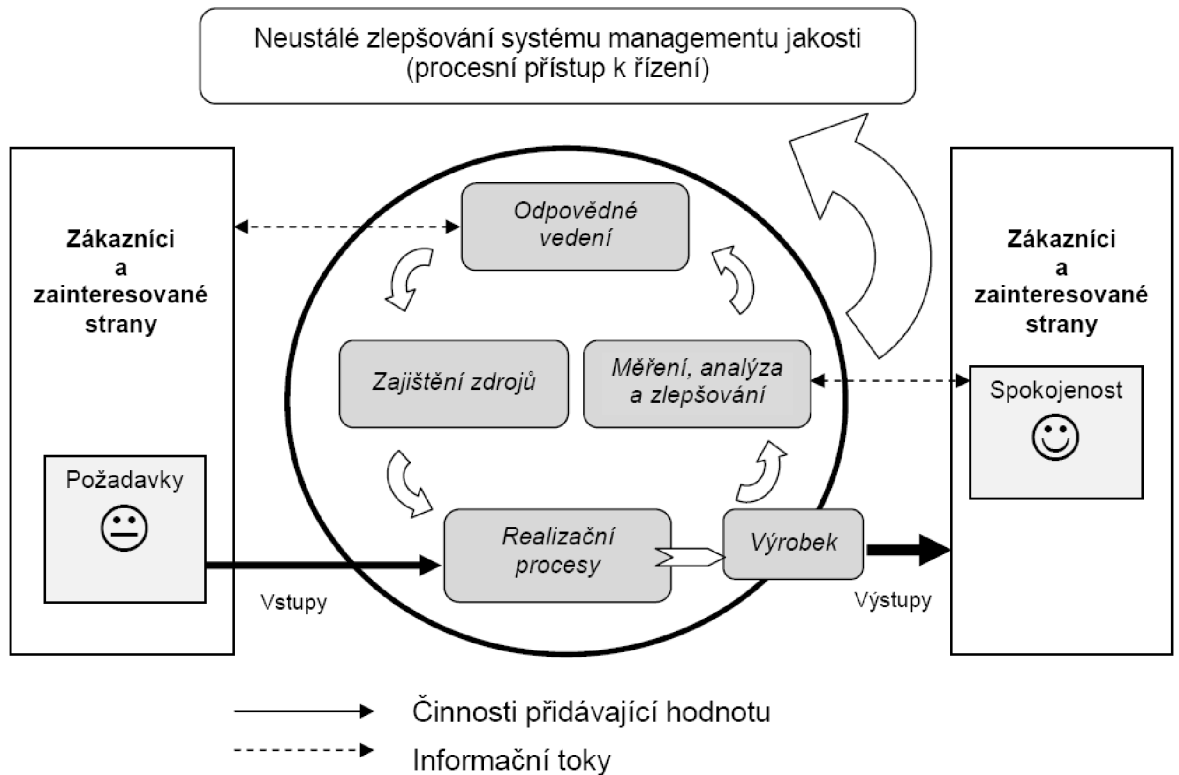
Neustálé zlepšování systému managementu jakosti
(procesní přístup k řízení)

Zákazníci
a
zainteresované
strany

Požadavky

Odpovědné vedení

Zajištění zdrojů

Měření, analýza a zlepšování

Realizační procesy

Výrobek

Vstupy

Výstupy

Zákazníci
a
zainteresované
strany

Spokojenost

Činnosti přidávající hodnotu

Informační toky